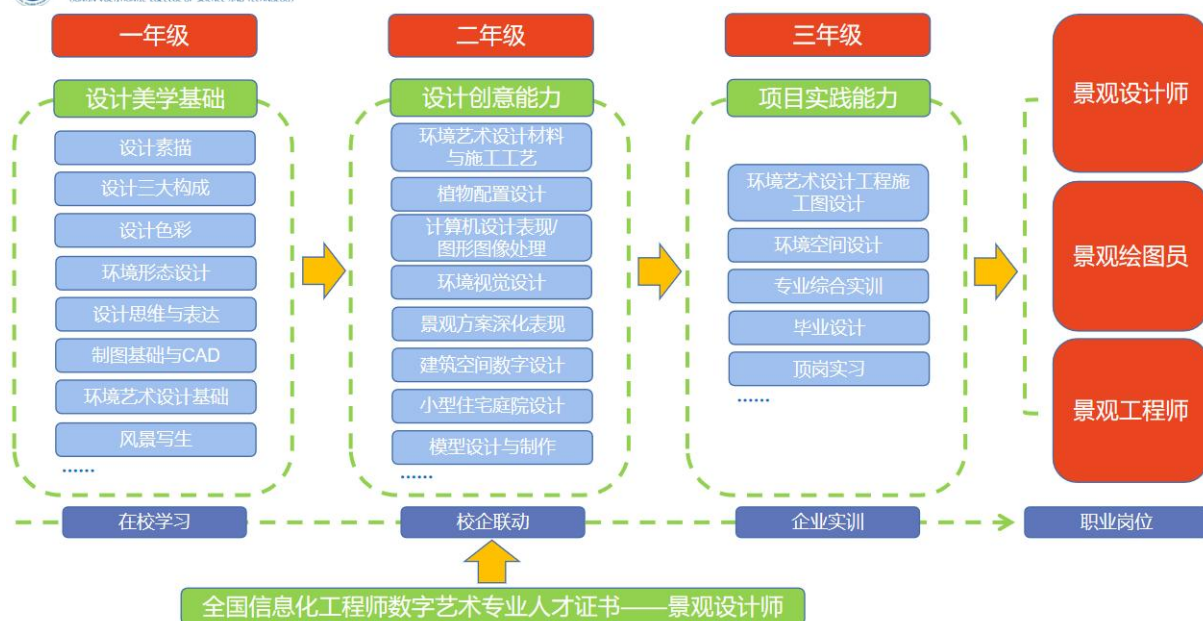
一年级

设计美学基础

设计素描

设计三大构成

设计色彩

环境形态设计

设计思维与表达

制图基础与CAD

环境艺术设计基础

风景写生

……

二年级

设计创意能力

环境艺术设计材料与施工工艺

植物配置设计

计算机设计表现/图形图像处理

环境视觉设计

景观方案深化表现

建筑空间数字设计

小型住宅庭院设计

模型设计与制作

……

三年级

项目实践能力

环境艺术设计工程施工图设计

环境空间设计

专业综合实训

毕业设计

顶岗实习

……

景观设计师

景观绘图员

景观工程师

在校学习

校企联动

企业实训

职业岗位

全国信息化工程师数字艺术专业人才证书——景观设计师